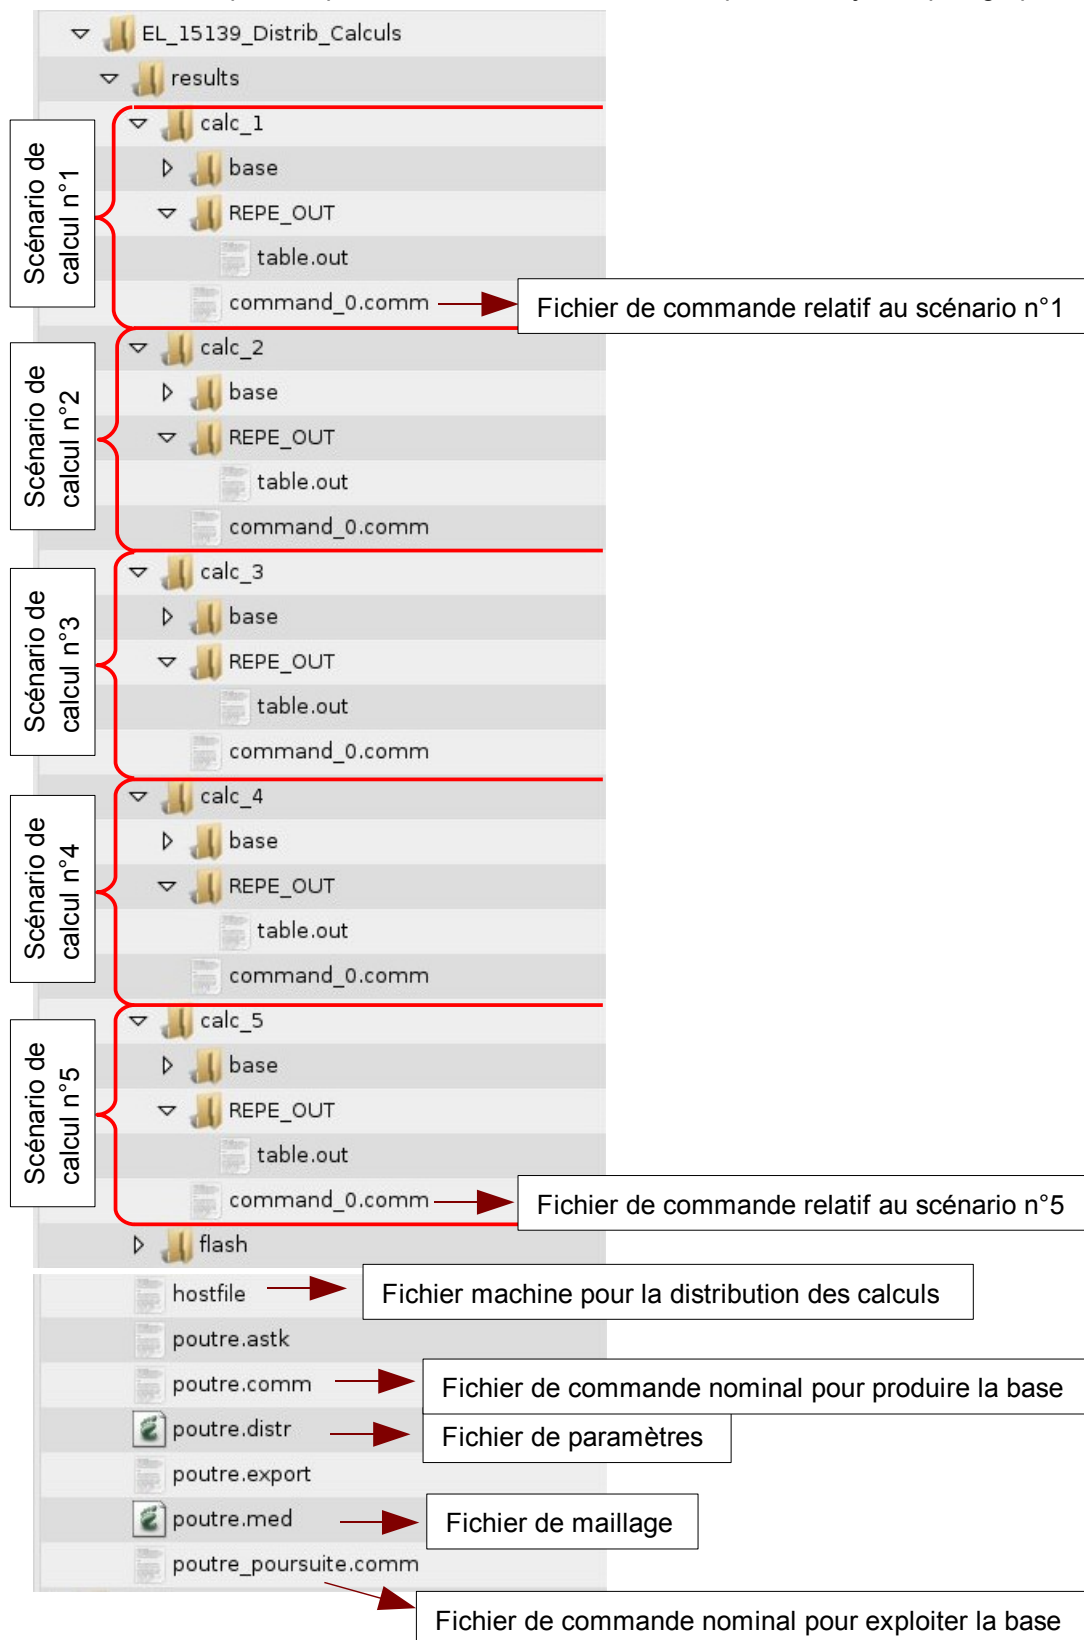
EL_15139_Distrib_Calculs
results
Scénario de calcul n°1
calc_1
base
REPE_OUT
table.out
command_0.comm
Fichier de commande relatif au scénario n°1
Scénario de calcul n°2
calc_2
base
REPE_OUT
table.out
command_0.comm
Scénario de calcul n°3
calc_3
base
REPE_OUT
table.out
command_0.comm
Scénario de calcul n°4
calc_4
base
REPE_OUT
table.out
command_0.comm
Scénario de calcul n°5
calc_5
base
REPE_OUT
table.out
command_0.comm
Fichier de commande relatif au scénario n°5
flash
hostfile
Fichier machine pour la distribution des calculs
poutre.astk
poutre.comm
Fichier de commande nominal pour produire la base
poutre.distr
Fichier de paramètres
poutre.export
poutre.med
Fichier de maillage
poutre_poursuite.comm
Fichier de commande nominal pour exploiter la base